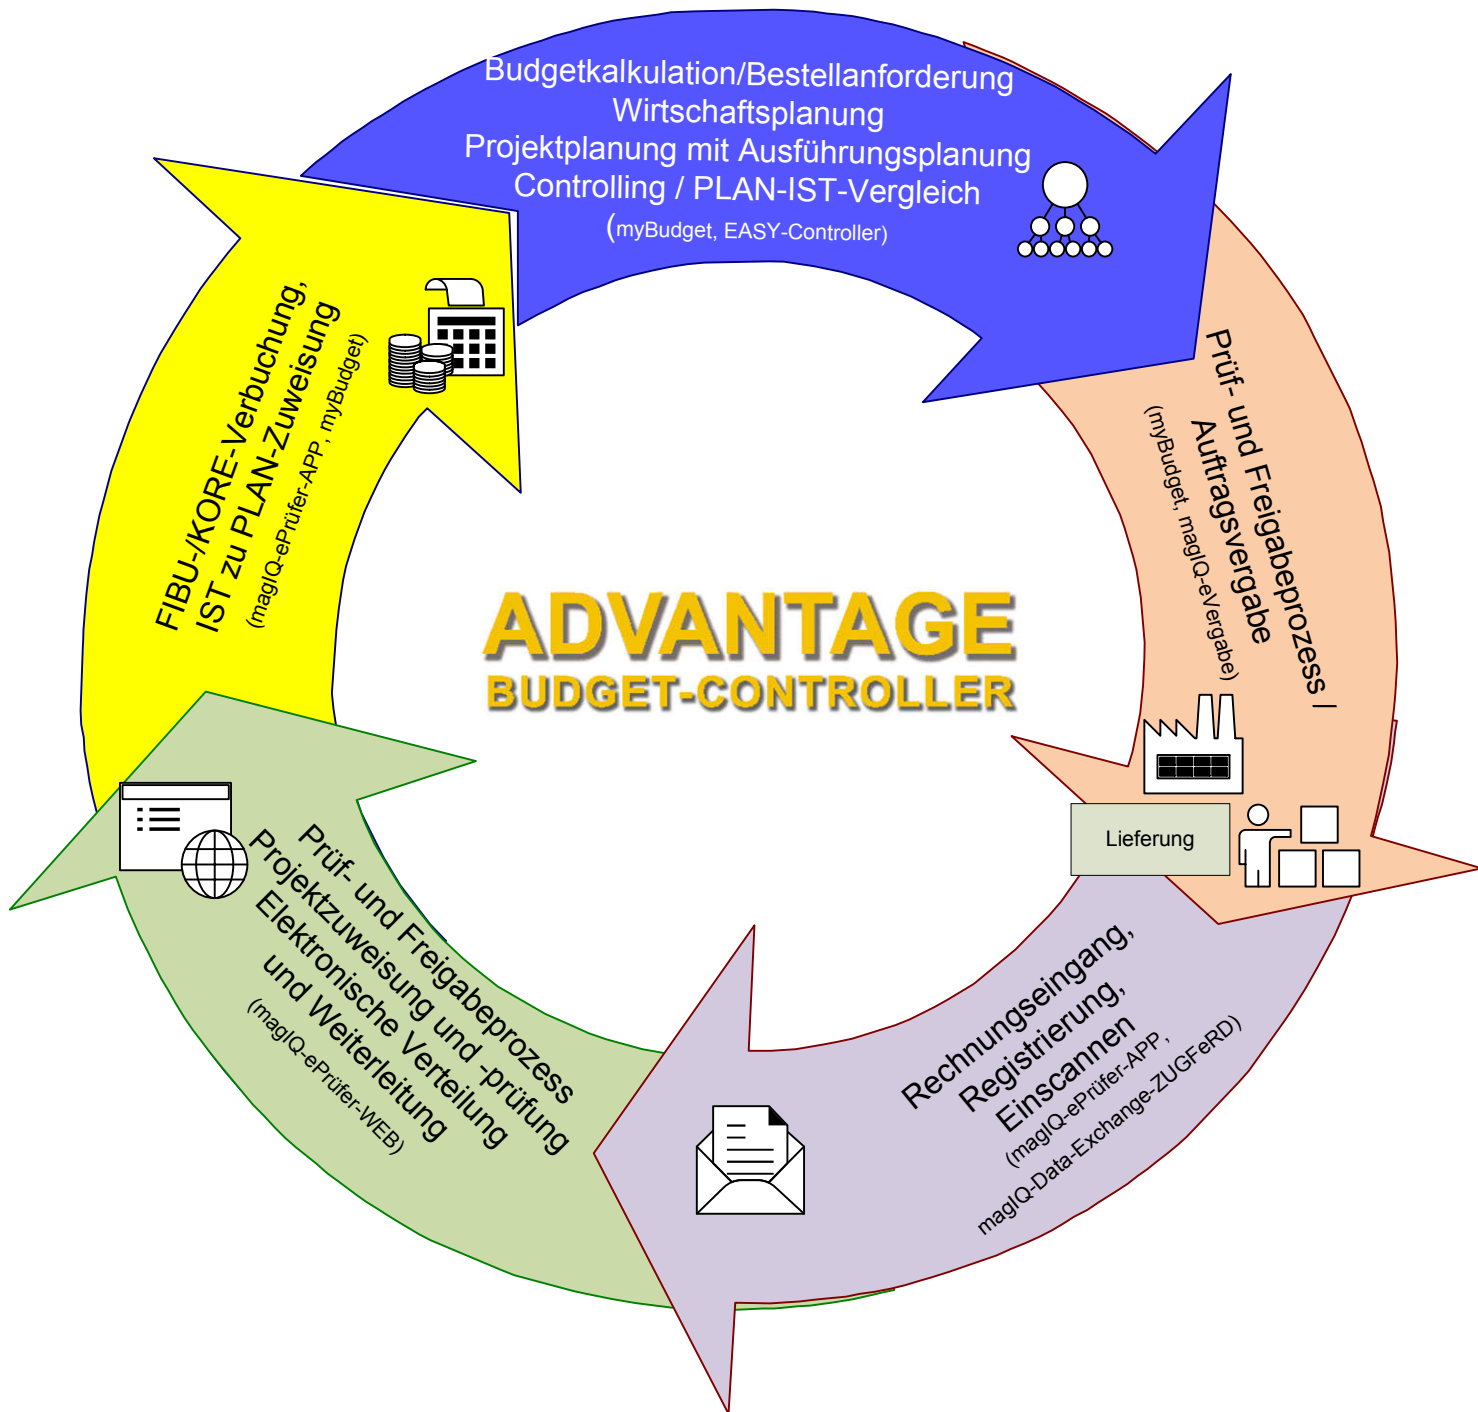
Budgetkalkulation/Bestellanforderung
Wirtschaftsplanung
Projektplanung mit Ausführungsplanung
Controlling / PLAN-IST-Vergleich
(myBudget, EASY-Controller)

Prüf- und Freigabeprozess / Auftragsvergabe
(myBudget, magIQ-eVergabe)

Lieferung

Rechnungseingang, Registrierung, Einscannen
(magIQ-ePrüfer-APP, magIQ-Data-Exchange-ZUGFeRD)

Prüf- und Freigabeprozess
Projektzuweisung und -prüfung
Elektronische Verteilung und Weiterleitung
(magIQ-ePrüfer-WEB)

FIBU-/KORE-Verbuchung,
IST zu PLAN-Zuweisung
(magIQ-ePrüfer-APP, myBudget)

ADVANTAGE
BUDGET-CONTROLLER